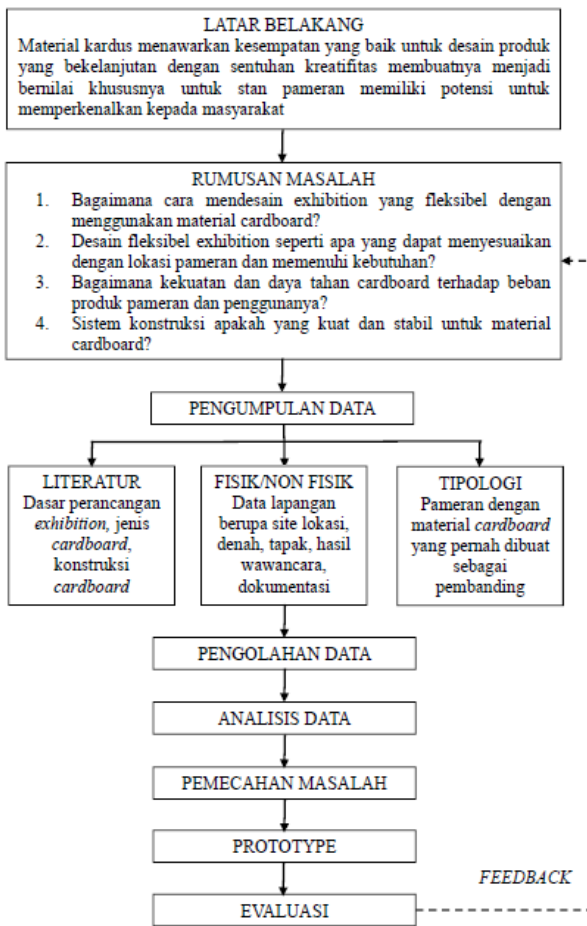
LATAR BELAKANG

Material kardus menawarkan kesempatan yang baik untuk desain produk yang bekelanjutan dengan sentuhan kreatifitas membuatnya menjadi bernilai khususnya untuk stan pameran memiliki potensi untuk memperkenalkan kepada masyarakat

RUMUSAN MASALAH

1. Bagaimana cara mendesain exhibition yang fleksibel dengan menggunakan material cardboard?
2. Desain fleksibel exhibition seperti apa yang dapat menyesuaikan dengan lokasi pameran dan memenuhi kebutuhan?
3. Bagaimana kekuatan dan daya tahan cardboard terhadap beban produk pameran dan penggunanya?
4. Sistem konstruksi apakah yang kuat dan stabil untuk material cardboard?

PENGUMPULAN DATA

LITERATUR
Dasar perancangan *exhibition*, jenis *cardboard*, konstruksi *cardboard*

FISIK/NON FISIK
Data lapangan berupa site lokasi, denah, tapak, hasil wawancara, dokumentasi

TIPOLOGI
Pameran dengan material *cardboard* yang pernah dibuat sebagai pembanding

PENGOLAHAN DATA

ANALISIS DATA

PEMECAHAN MASALAH

PROTOTYPE

*FEEDBACK*

EVALUASI